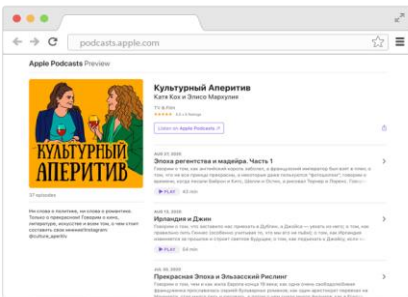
podcasts.apple.com

Apple Podcasts Preview

КУЛЬТУРНЫЙ АПЕРИТИВ

37 episodes

Ни слова о политике, ни слова о религии. Только о прекрасном! Говорим о кино, литературе, искусстве и всем том, о чем стоит составить свое мнение! Instagram: @culture_aperitiv

Культурный Аперитив
Катя Кох и Элисо Маркулия
TV & Film
★★★★★ 4.9 • 8 Ratings

Listen on Apple Podcasts ↗

AUG 27, 2020
Эпоха регентства и мадейра. Часть 1
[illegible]
▶ PLAY 48 min

AUG 20, 2020
Ирландия и Джин
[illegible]
▶ PLAY 54 min

JUL 30, 2020
Прекрасная Эпоха и Эльзасский Рислинг
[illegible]